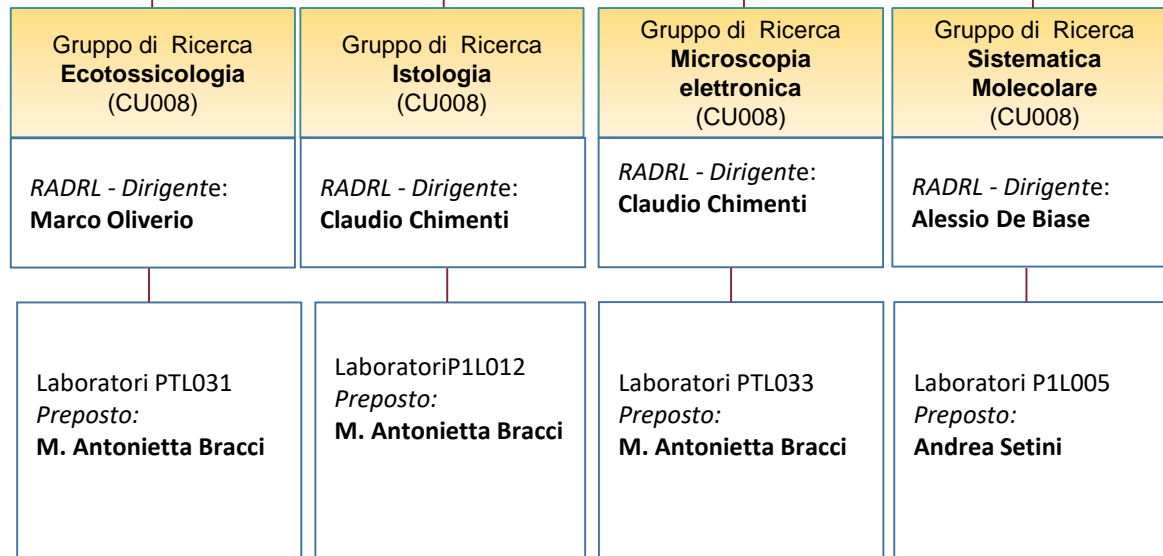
Gruppo di Ricerca
**Ecotossicologia**
(CU008)

*RADRL - Dirigente*:
**Marco Oliverio**

Laboratori PTL031
*Preposto:*
**M. Antonietta Bracci**

Gruppo di Ricerca
**Istologia**
(CU008)

*RADRL - Dirigente*:
**Claudio Chimenti**

LaboratoriP1L012
*Preposto:*
**M. Antonietta Bracci**

Gruppo di Ricerca
**Microscopia elettronica**
(CU008)

*RADRL - Dirigente*:
**Claudio Chimenti**

Laboratori PTL033
*Preposto:*
**M. Antonietta Bracci**

Gruppo di Ricerca
**Sistematica Molecolare**
(CU008)

*RADRL - Dirigente*:
**Alessio De Biase**

Laboratori P1L005
*Preposto:*
**Andrea Setini**